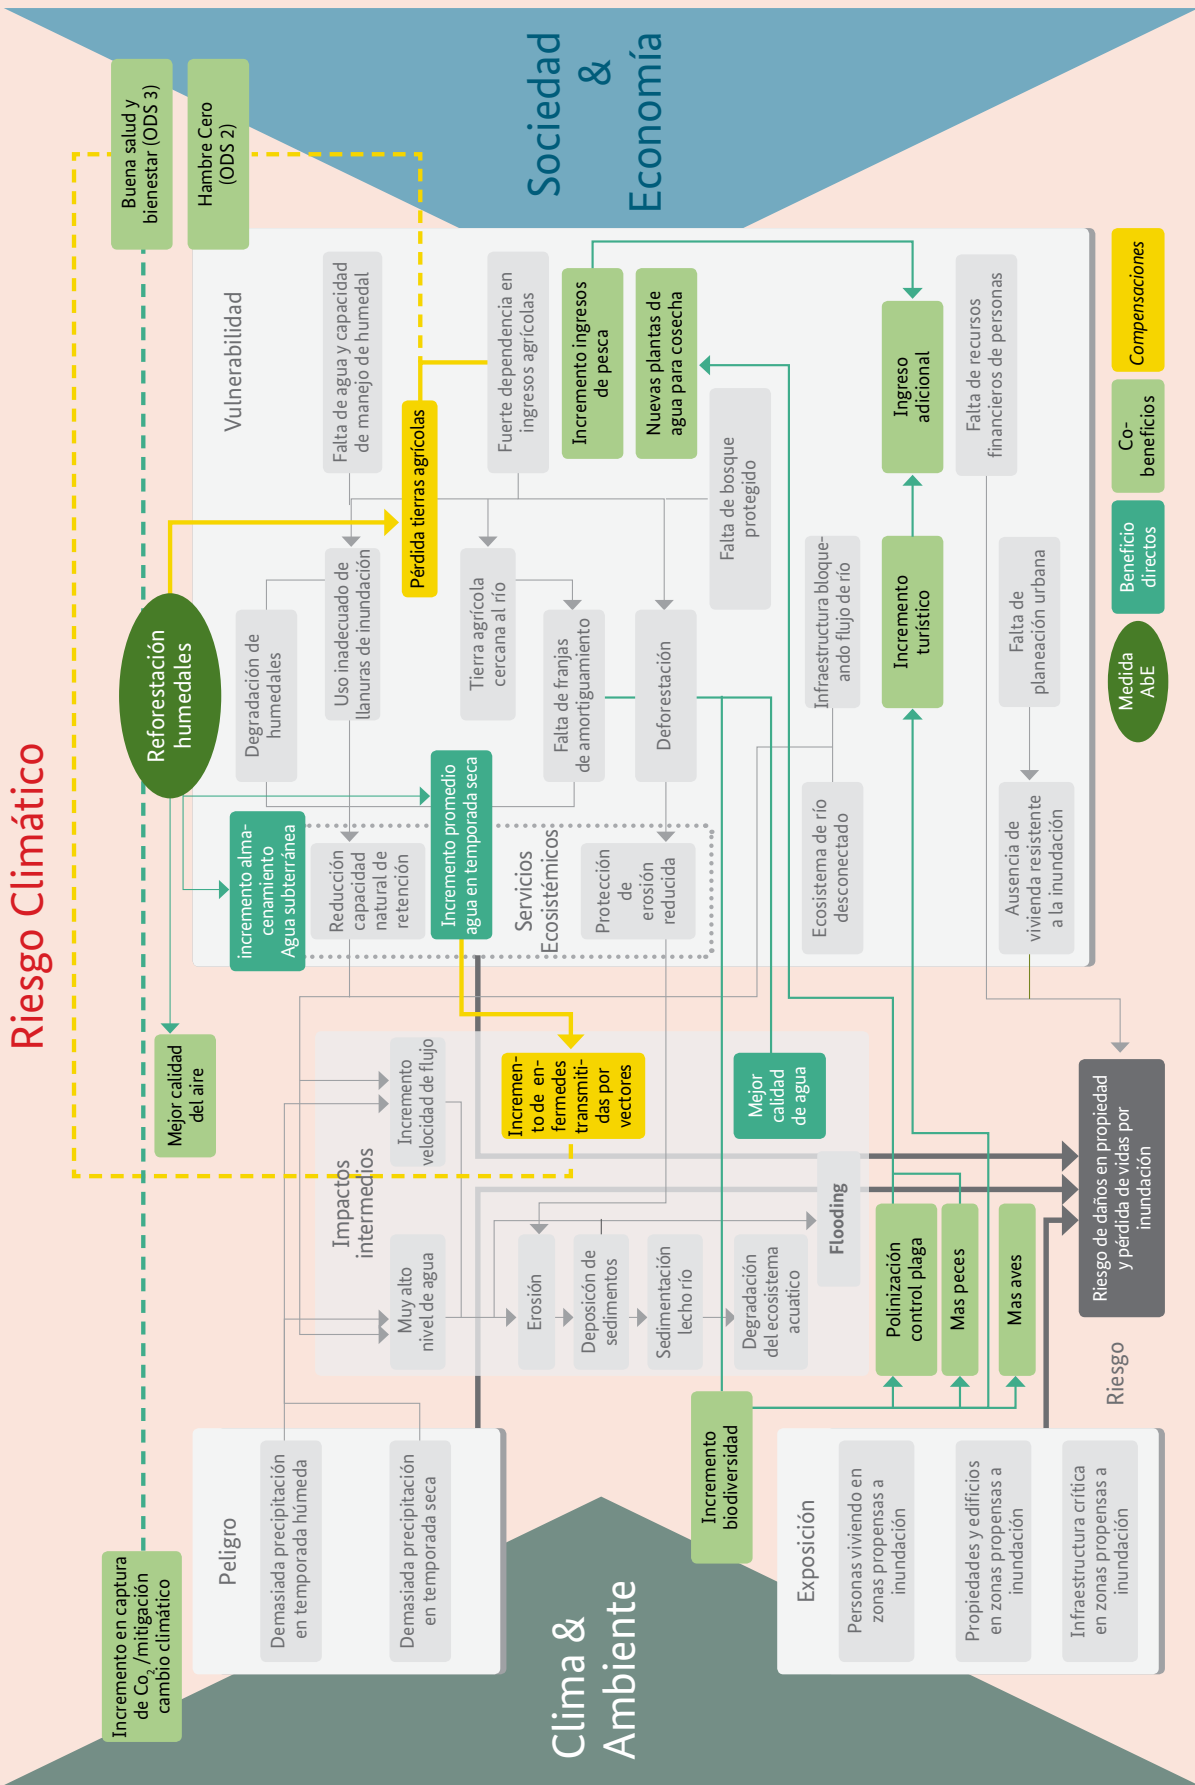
Riesgo Climático

Sociedad & Economía

Clima & Ambiente

Buena salud y bienestar (ODS 3)

Hambre Cero (ODS 2)

Vulnerabilidad

Falta de agua y capacidad de manejo de humedal

Fuerte dependencia en ingresos agrícolas

Incremento ingresos de pesca

Nuevas plantas de agua para cosecha

Ingreso adicional

Falta de recursos financieros de personas

Compensaciones

Co-beneficios

Beneficio directos

Medida AbE

Pérdida tierras agrícolas

Falta de bosque protegido

Reforestación humedales

Degradación de humedales

Uso inadecuado de llanuras de inundación

Tierra agrícola cercana al río

Falta de franjas de amortiguamiento

Deforestación

Infraestructura bloqueando flujo de río

Incremento turístico

Falta de planeación urbana

Incremento promedio agua en temporada seca

incremento almacenamiento Agua subterránea

Reducción capacidad natural de retención

Servicios Ecosistémicos

Protección de erosión reducida

Ecosistema de río desconectado

Ausencia de vivienda resistente a la inundación

Mejor calidad del aire

Impactos intermedios

Incremento velocidad de flujo

Incremento de enfermedades transmitidas por vectores

Mejor calidad de agua

Riesgo de daños en propiedad y pérdida de vidas por inundación

Flooding

Muy alto nivel de agua

Erosión

Deposición de sedimentos

Sedimentación lecho río

Degradación del ecosistema acuatico

Polinización control plaga

Mas peces

Mas aves

Riesgo

Peligro

Demasiada precipitación en temporada húmeda

Demasiada precipitación en temporada seca

Incremento biodiversidad

Exposición

Personas viviendo en zonas propensas a inundación

Propiedades y edificios en zonas propensas a inundación

Infraestructura crítica en zonas propensas a inundación

Incremento en captura de $Co_2$ /mitigación cambio climático